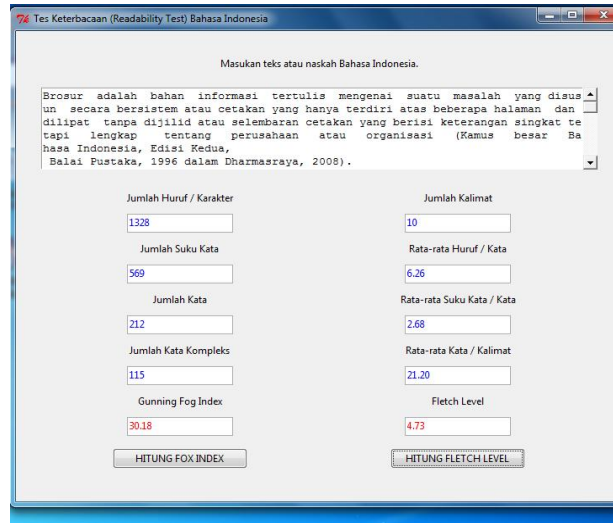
Tes Keterbacaan (Readability Test) Bahasa Indonesia

Masukan teks atau naskah Bahasa Indonesia.

Brosur adalah bahan informasi tertulis mengenai suatu masalah yang disusun secara bersistem atau cetakan yang hanya terdiri atas beberapa halaman dan dilipat tanpa dijilid atau selembaran cetakan yang berisi keterangan singkat tetapi lengkap tentang perusahaan atau organisasi (Kamus besar Bahasa Indonesia, Edisi Kedua, Balai Pustaka, 1996 dalam Dharmasraya, 2008).

Jumlah Huruf / Karakter
1328

Jumlah Kalimat
10

Jumlah Suku Kata
569

Rata-rata Huruf / Kata
6.26

Jumlah Kata
212

Rata-rata Suku Kata / Kata
2.68

Jumlah Kata Kompleks
115

Rata-rata Kata / Kalimat
21.20

Gunning Fog Index
30.18

Fletch Level
4.73

HITUNG FOX INDEX

HITUNG FLETCH LEVEL